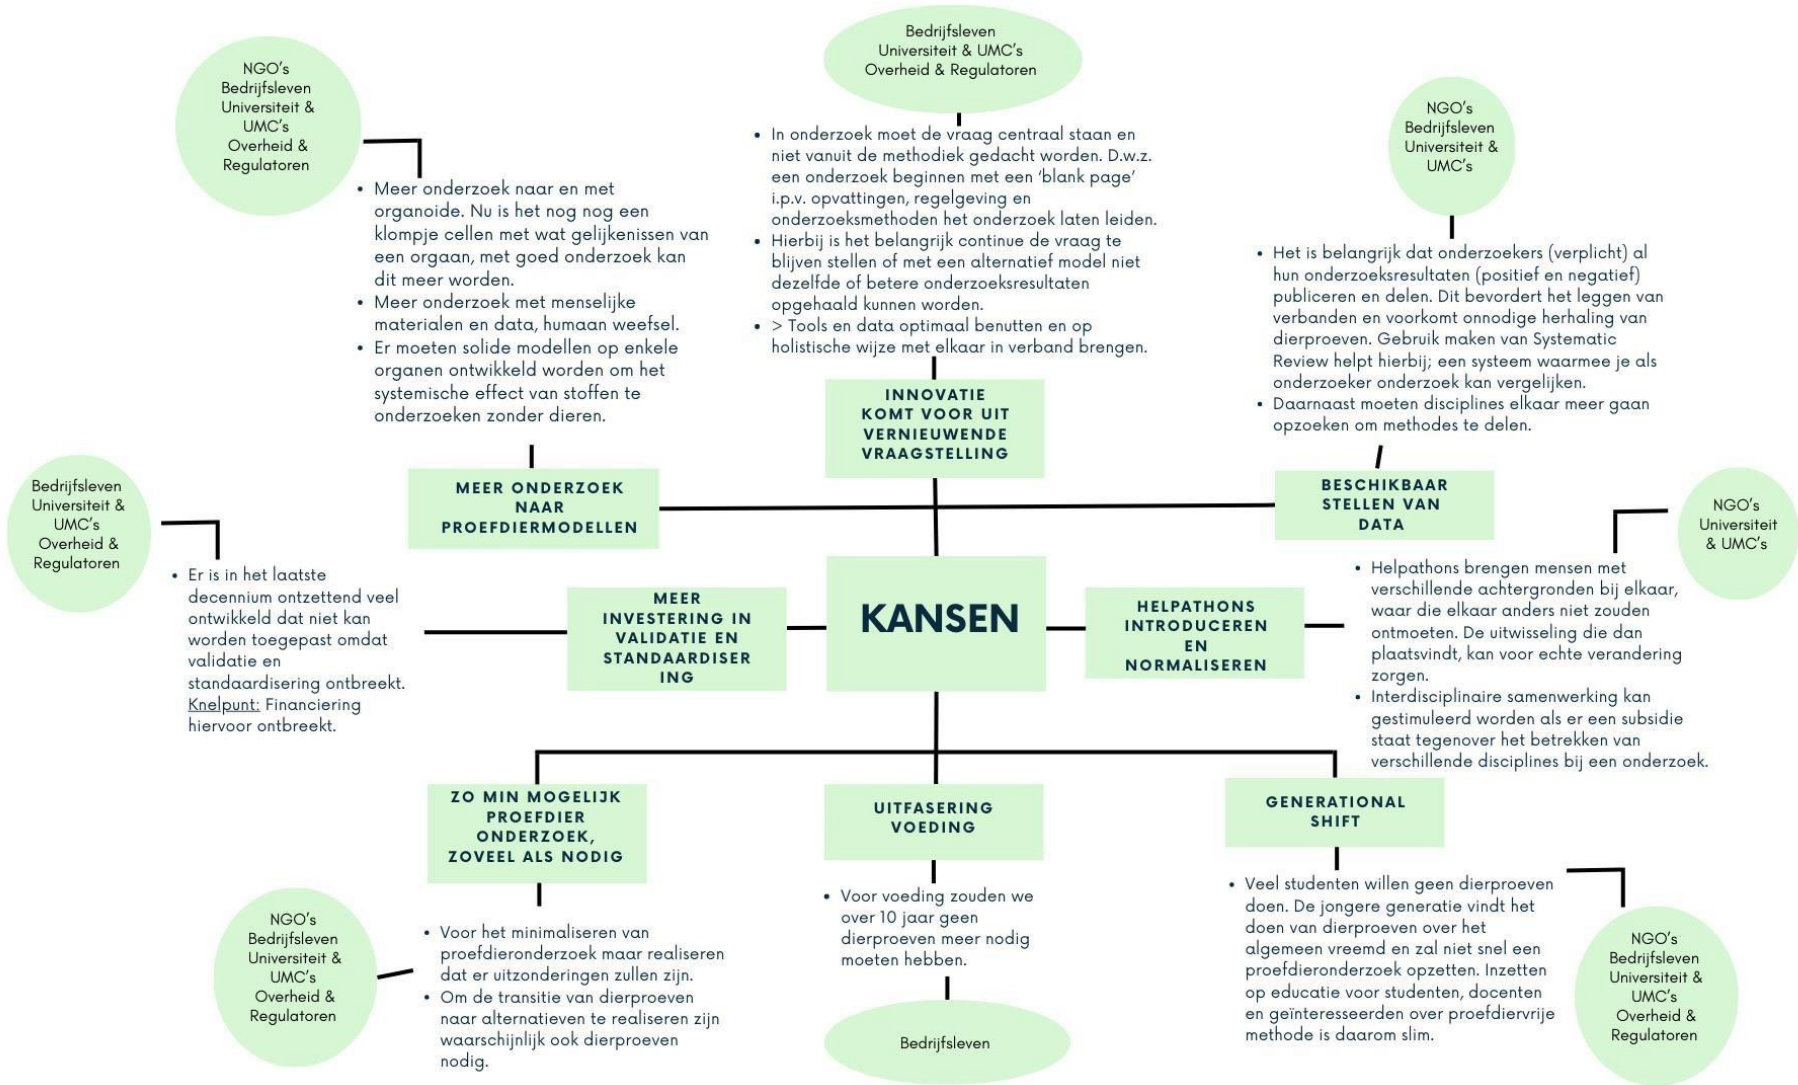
Bedrijfsleven
Universiteit & UMC's
Overheid & Regulatoren

NGO's
Bedrijfsleven
Universiteit & UMC's
Overheid & Regulatoren

NGO's
Bedrijfsleven
Universiteit & UMC's

- Meer onderzoek naar en met organoide. Nu is het nog nog een klompje cellen met wat gelijkenissen van een orgaan, met goed onderzoek kan dit meer worden.
- Meer onderzoek met menselijke materialen en data, humaan weefsel.
- Er moeten solide modellen op enkele organen ontwikkeld worden om het systemische effect van stoffen te onderzoeken zonder dieren.

- In onderzoek moet de vraag centraal staan en niet vanuit de methodiek gedacht worden. D.w.z. een onderzoek beginnen met een 'blank page' i.p.v. opvattingen, regelgeving en onderzoeksmethoden het onderzoek laten leiden.
- Hierbij is het belangrijk continue de vraag te blijven stellen of met een alternatief model niet dezelfde of betere onderzoeksresultaten opgehaald kunnen worden.
- > Tools en data optimaal benutten en op holistische wijze met elkaar in verband brengen.

- Het is belangrijk dat onderzoekers (verplicht) al hun onderzoeksresultaten (positief en negatief) publiceren en delen. Dit bevordert het leggen van verbanden en voorkomt onnodige herhaling van dierproeven. Gebruik maken van Systematic Review helpt hierbij; een systeem waarmee je als onderzoeker onderzoek kan vergelijken.
- Daarnaast moeten disciplines elkaar meer gaan opzoeken om methodes te delen.

INNOVATIE KOMT VOOR UIT VERNIEUWENDE VRAAGSTELLING

MEER ONDERZOEK NAAR PROEFDIERMODELLEN

BESCHIKBAAR STELLEN VAN DATA

Bedrijfsleven
Universiteit & UMC's
Overheid & Regulatoren

NGO's
Universiteit & UMC's

- Er is in het laatste decennium ontzettend veel ontwikkeld dat niet kan worden toegepast omdat validatie en standaardisering ontbreekt. Knelpunt: Financiering hiervoor ontbreekt.

MEER INVESTERING IN VALIDATIE EN STANDAARDISERING

KANSEN

HELPATHONS INTRODUCEREN EN NORMALISEREN

- Helpathons brengen mensen met verschillende achtergronden bij elkaar, waar die elkaar anders niet zouden ontmoeten. De uitwisseling die dan plaatsvindt, kan voor echte verandering zorgen.
- Interdisciplinaire samenwerking kan gestimuleerd worden als er een subsidie staat tegenover het betrekken van verschillende disciplines bij een onderzoek.

ZO MIN MOGELIJK PROEFDIER ONDERZOEK, ZOVEEL ALS NODIG

UITFASERING VOEDING

GENERATIONAL SHIFT

NGO's
Bedrijfsleven
Universiteit & UMC's
Overheid & Regulatoren

- Voor het minimaliseren van proefdieronderzoek maar realiseren dat er uitzonderingen zullen zijn.
- Om de transitie van dierproeven naar alternatieven te realiseren zijn waarschijnlijk ook dierproeven nodig.

- Voor voeding zouden we over 10 jaar geen dierproeven meer nodig moeten hebben.

Bedrijfsleven

- Veel studenten willen geen dierproeven doen. De jongere generatie vindt het doen van dierproeven over het algemeen vreemd en zal niet snel een proefdieronderzoek opzetten. Inzetten op educatie voor studenten, docenten en geïnteresseerden over proefdiervrije methode is daarom slim.

NGO's
Bedrijfsleven
Universiteit & UMC's
Overheid & Regulatoren